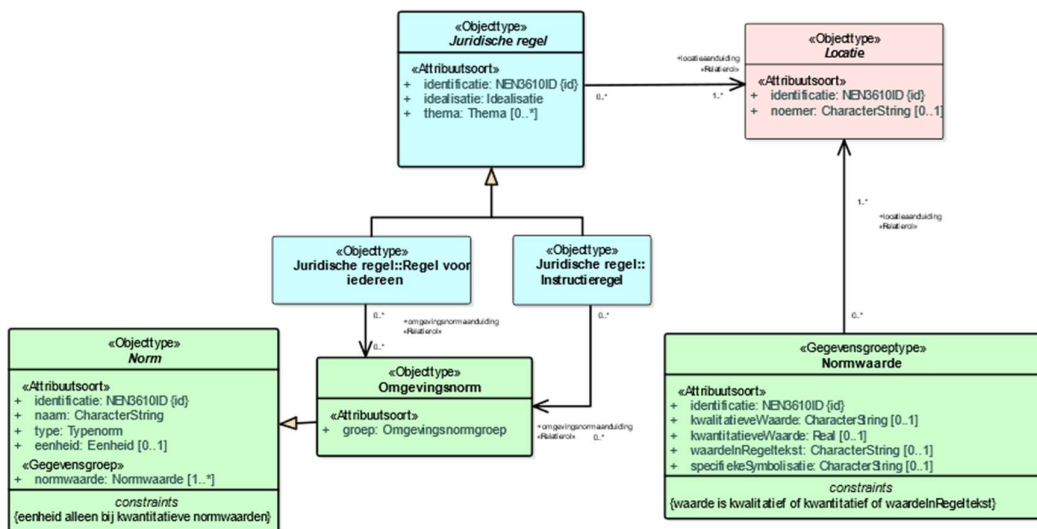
«Objecttype»
Juridische regel

«Attribuutsoort»
+ identificatie: NEN3610ID {id}
+ idealisatie: Idealisatie
+ thema: Thema [0..*]

+locatieaanduiding
«Relatierol»
0..*
1..*

«Objecttype»
Locatie

«Attribuutsoort»
+ identificatie: NEN3610ID {id}
+ noemer: CharacterString [0..1]

1..*
+locatieaanduiding
«Relatierol»

«Objecttype»
Juridische regel::Regel voor iedereen

«Objecttype»
Juridische regel::
Instructieregel

0..*
+omgevingsnormaanduiding
«Relatierol»
0..*

0..*

«Objecttype»
Norm

«Attribuutsoort»
+ identificatie: NEN3610ID {id}
+ naam: CharacterString
+ type: Typenorm
+ eenheid: Eenheid [0..1]
«Gegevensgroep»
+ normwaarde: Normwaarde [1..*]

constraints
{eenheid alleen bij kwantitatieve normwaarden}

«Objecttype»
Omgevingsnorm

«Attribuutsoort»
+ groep: Omgevingsnormgroep

+omgevingsnormaanduiding
«Relatierol»
0..*

0..*

«Gegevensgroeptype»
Normwaarde

«Attribuutsoort»
+ identificatie: NEN3610ID {id}
+ kwalitatieveWaarde: CharacterString [0..1]
+ kwantitatieveWaarde: Real [0..1]
+ waardeInRegeltekst: CharacterString [0..1]
+ specifiekeSymbolisatie: CharacterString [0..1]

constraints
{waarde is kwalitatief of kwantitatief of waardeInRegeltekst}